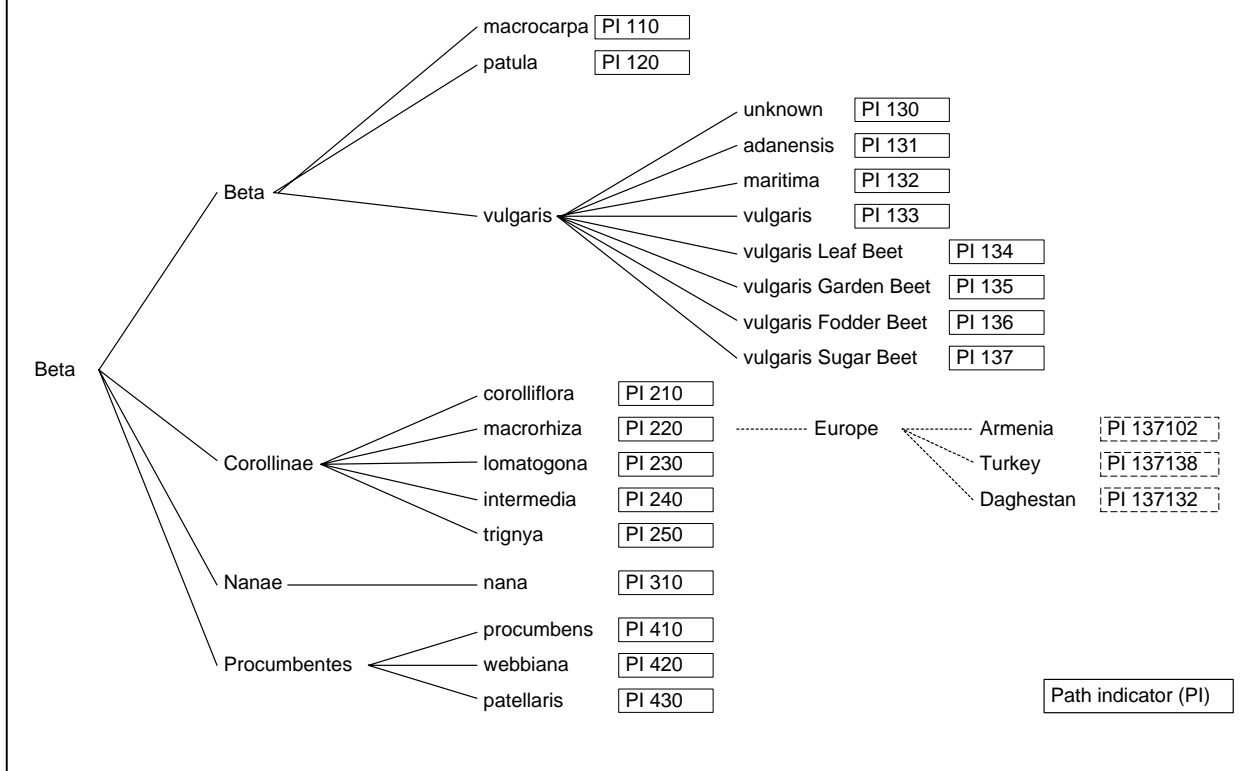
Beta

Beta

macrocarpa PI 110
patula PI 120
vulgaris

unknown PI 130
adanensis PI 131
maritima PI 132
vulgaris PI 133
vulgaris Leaf Beet PI 134
vulgaris Garden Beet PI 135
vulgaris Fodder Beet PI 136
vulgaris Sugar Beet PI 137

Corollinae

corolliflora PI 210
macrorhiza PI 220
lomatogona PI 230
intermedia PI 240
trignya PI 250

Europe

Armenia PI 137102
Turkey PI 137138
Daghestan PI 137132

Nanae

nana PI 310

Procumbentes

procumbens PI 410
webbiana PI 420
patellaris PI 430

Path indicator (PI)